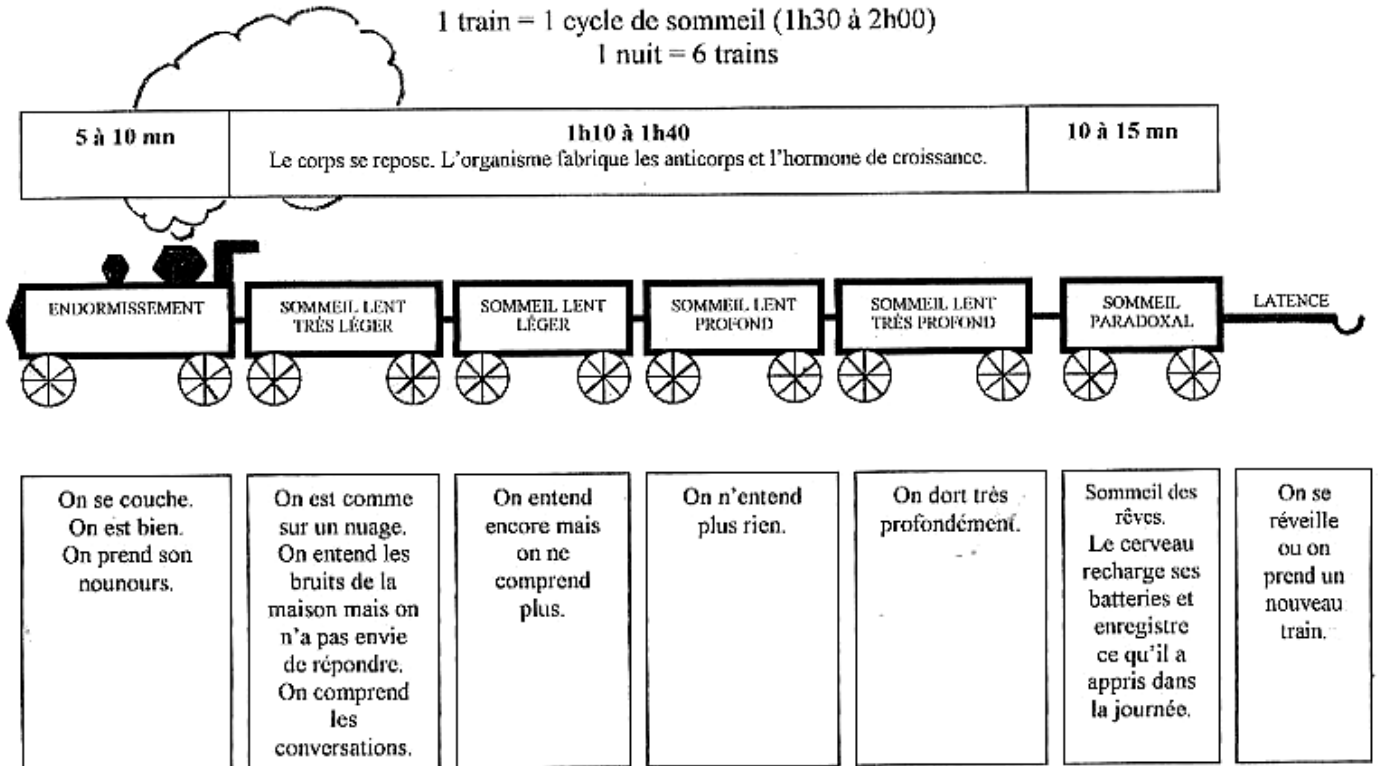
1 train = 1 cycle de sommeil (1h30 à 2h00)
1 nuit = 6 trains

| 5 à 10 mn | 1h10 à 1h40<br>Le corps se repose. L'organisme fabrique les anticorps et l'hormone de croissance. | 10 à 15 mn |
|---|---|---|

ENDORMISSEMENT

SOMMEIL LENT TRÈS LÉGER

SOMMEIL LENT LÉGER

SOMMEIL LENT PROFOND

SOMMEIL LENT TRÈS PROFOND

SOMMEIL PARADOXAL

LATENCE

On se couche. On est bien. On prend son nounours.

On est comme sur un nuage. On entend les bruits de la maison mais on n'a pas envie de répondre. On comprend les conversations.

On entend encore mais on ne comprend plus.

On n'entend plus rien.

On dort très profondément.

Sommeil des rêves. Le cerveau recharge ses batteries et enregistre ce qu'il a appris dans la journée.

On se réveille ou on prend un nouveau train.